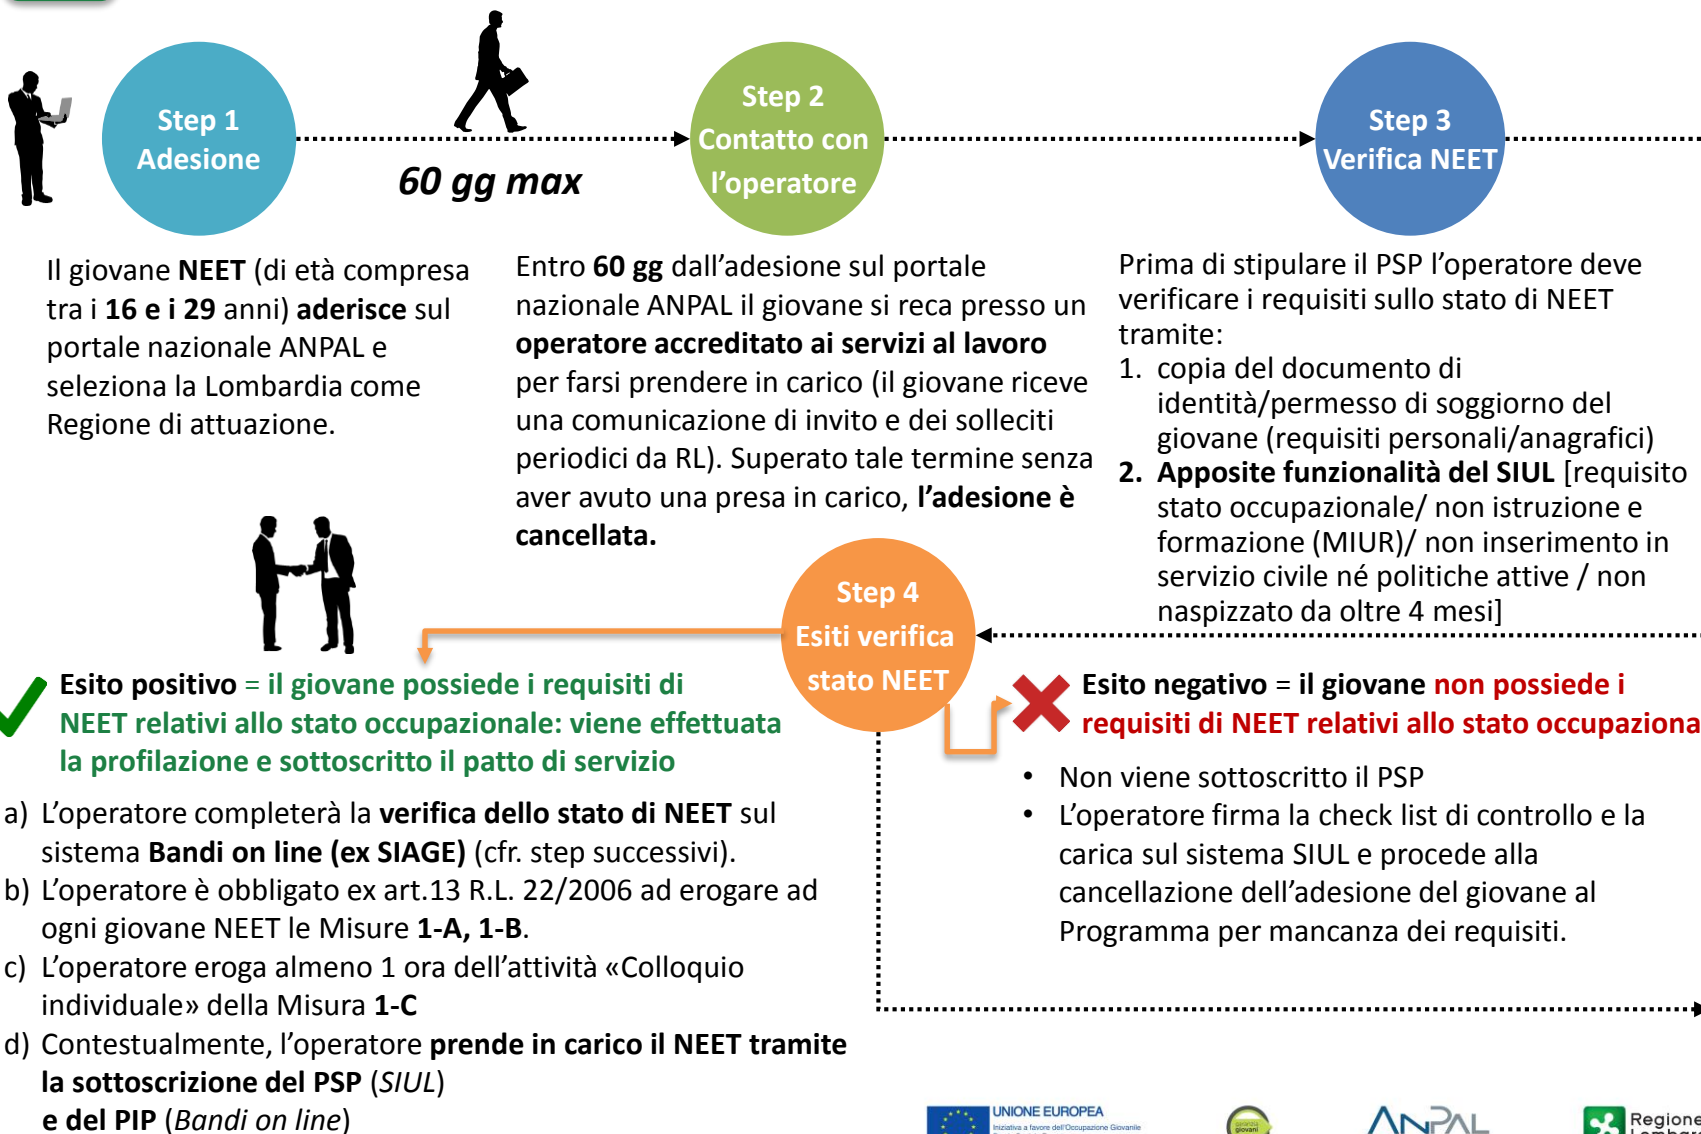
Step 1
Adesione

60 gg max

Step 2
Contatto con l'operatore

Step 3
Verifica NEET

Il giovane **NEET** (di età compresa tra i **16 e i 29** anni) **aderisce** sul portale nazionale ANPAL e seleziona la Lombardia come Regione di attuazione.

Entro **60 gg** dall'adesione sul portale nazionale ANPAL il giovane si reca presso un **operatore accreditato ai servizi al lavoro** per farsi prendere in carico (il giovane riceve una comunicazione di invito e dei solleciti periodici da RL). Superato tale termine senza aver avuto una presa in carico, **l'adesione è cancellata.**

Prima di stipulare il PSP l'operatore deve verificare i requisiti sullo stato di NEET tramite:
1. copia del documento di identità/permesso di soggiorno del giovane (requisiti personali/anagrafici)
2. **Apposite funzionalità del SIUL** [requisito stato occupazionale/ non istruzione e formazione (MIUR)/ non inserimento in servizio civile né politiche attive / non naspizzato da oltre 4 mesi]

Step 4
Esiti verifica stato NEET

**Esito positivo** = il giovane possiede i requisiti di NEET relativi allo stato occupazionale: viene effettuata la profilazione e sottoscritto il patto di servizio

a) L'operatore completerà la **verifica dello stato di NEET** sul sistema **Bandi on line (ex SIAGE)** (cfr. step successivi).
b) L'operatore è obbligato ex art.13 R.L. 22/2006 ad erogare ad ogni giovane NEET le Misure **1-A, 1-B**.
c) L'operatore eroga almeno 1 ora dell'attività «Colloquio individuale» della Misura **1-C**
d) Contestualmente, l'operatore **prende in carico il NEET tramite la sottoscrizione del PSP** (*SIUL*) **e del PIP** (*Bandi on line*)

**Esito negativo** = **il giovane non possiede i requisiti di NEET relativi allo stato occupaziona**

• Non viene sottoscritto il PSP
• L'operatore firma la check list di controllo e la carica sul sistema SIUL e procede alla cancellazione dell'adesione del giovane al Programma per mancanza dei requisiti.

UNIONE EUROPEA
Iniziativa a favore dell'Occupazione Giovanile
garanzia giovani
ANPAL
Regione Lombardia